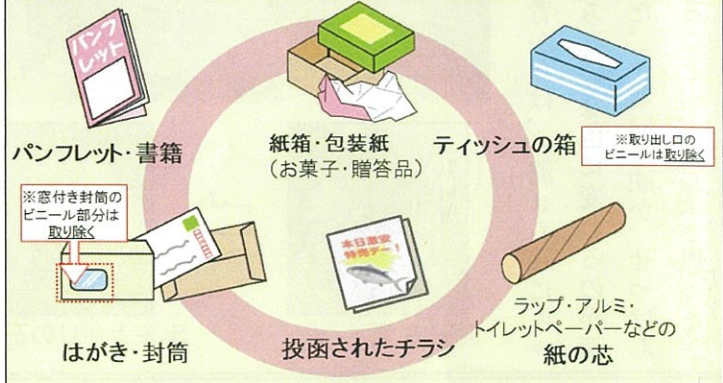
パンフレット

パンフレット・書籍

紙箱・包装紙
（お菓子・贈答品）

ティッシュの箱

※取り出し口のビニールは取り除く

※窓付き封筒のビニール部分は取り除く

本日激安
特売デー！

はがき・封筒

投函されたチラシ

ラップ・アルミ・トイレットペーパーなどの
紙の芯